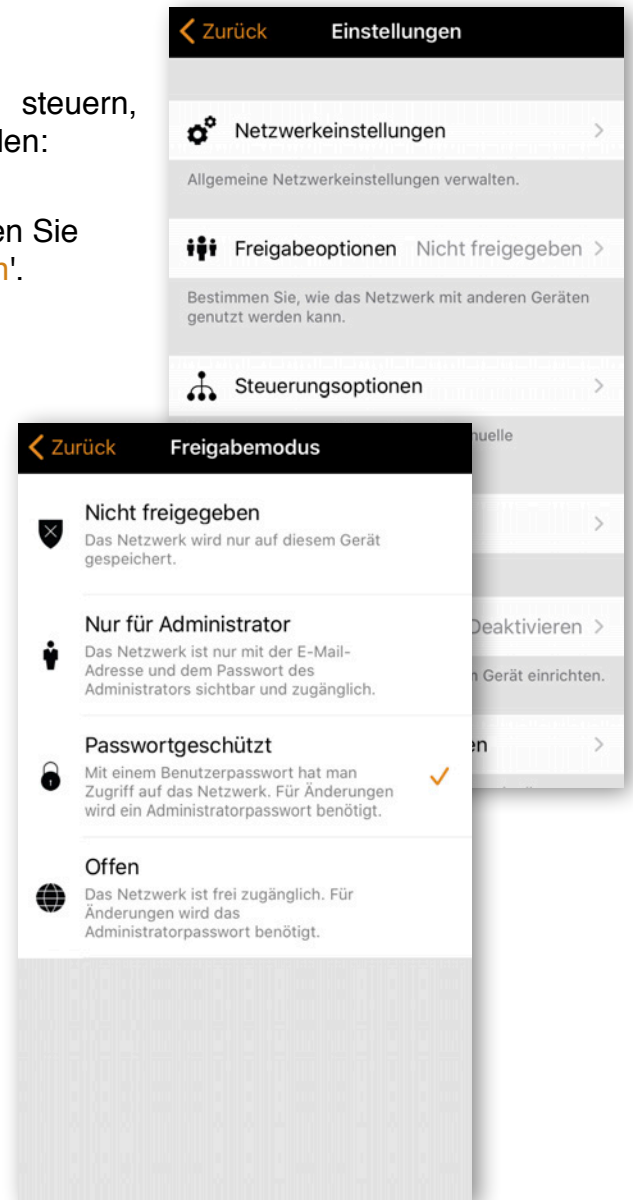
steuern, den:

en Sie n'.

Zurück Einstellungen

Netzwerkeinstellungen

Allgemeine Netzwerkeinstellungen verwalten.

Freigabeoptionen Nicht freigegeben

Bestimmen Sie, wie das Netzwerk mit anderen Geräten genutzt werden kann.

Steuerungsoptionen

nuelle

Deaktivieren

n Gerät einrichten.

en

Zurück Freigabemodus

Nicht freigegeben
Das Netzwerk wird nur auf diesem Gerät gespeichert.

Nur für Administrator
Das Netzwerk ist nur mit der E-Mail-Adresse und dem Passwort des Administrators sichtbar und zugänglich.

Passwortgeschützt
Mit einem Benutzerpasswort hat man Zugriff auf das Netzwerk. Für Änderungen wird ein Administratorpasswort benötigt.

Offen
Das Netzwerk ist frei zugänglich. Für Änderungen wird das Administratorpasswort benötigt.